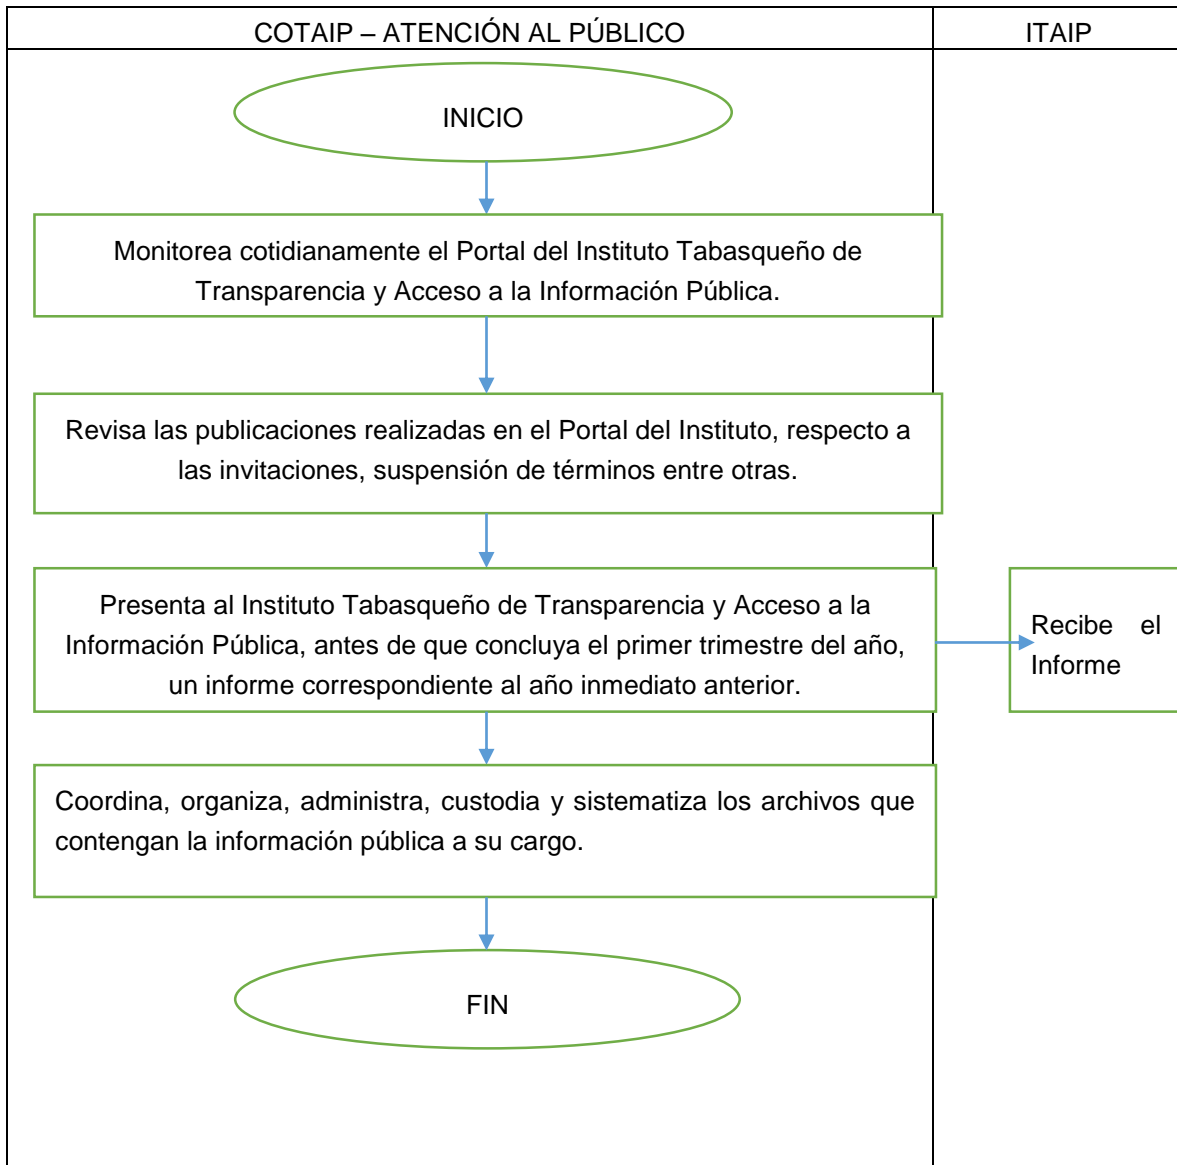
COTAIP – ATENCIÓN AL PÚBLICO

ITAIP

INICIO

Monitorea cotidianamente el Portal del Instituto Tabasqueño de Transparencia y Acceso a la Información Pública.

Revisa las publicaciones realizadas en el Portal del Instituto, respecto a las invitaciones, suspensión de términos entre otras.

Presenta al Instituto Tabasqueño de Transparencia y Acceso a la Información Pública, antes de que concluya el primer trimestre del año, un informe correspondiente al año inmediato anterior.

Recibe el Informe

Coordina, organiza, administra, custodia y sistematiza los archivos que contengan la información pública a su cargo.

FIN